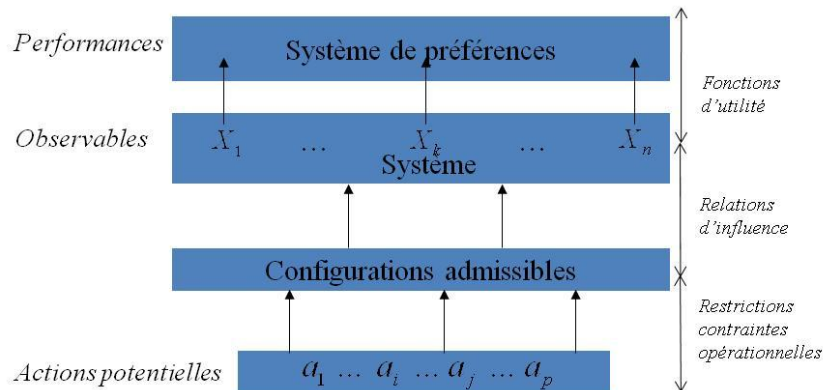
Performances

Système de préférences

Fonctions d'utilité

Observables

$X_1$ … $X_k$ … $X_n$

Système

Relations d'influence

Configurations admissibles

Restrictions contraintes opérationnelles

Actions potentielles

$a_1$ … $a_i$ … $a_j$ … $a_p$